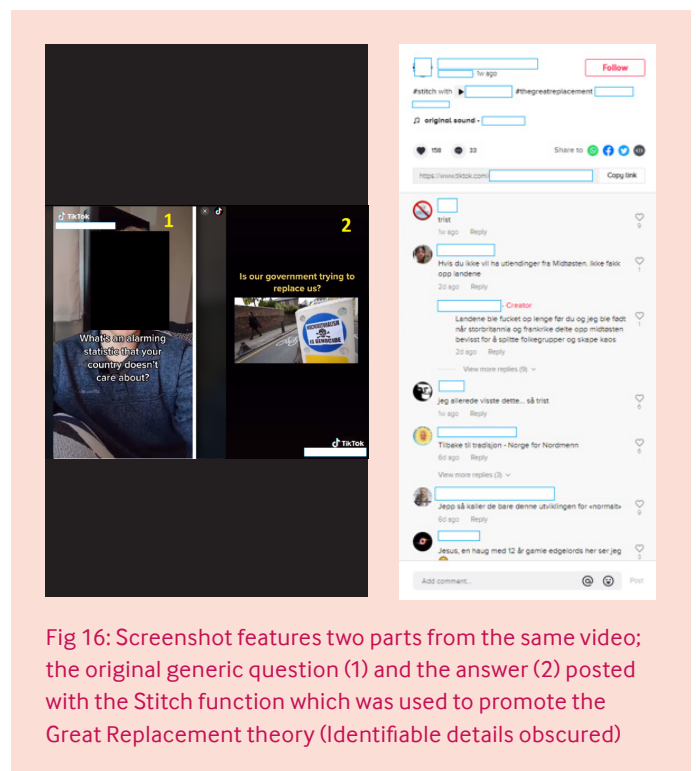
TikTok
1
What's an alarming statistic that your country doesn't care about?

2
Is our government trying to replace us?
MULTIKULTURALISME ER GENOCIDE
TikTok

Follow
1w ago
#stitch with #thegreatreplacement
original sound -
158
33
Share to
https://www.tiktok.com/
Copy link

trist
1w ago Reply
9

Hvis du ikke vil ha utlendinger fra Midtøsten, ikke fakk opp landene
2d ago Reply
1

· Creator
Landene ble fucket opp lenge før du og jeg ble født når storbritannia og frankrike delte opp midtøsten bevisst for å splitte folkegrupper og skape kaos
2d ago Reply
1
View more replies (9)

jeg allerede visste dette... så trist
1w ago Reply
6

Tilbake til tradisjon - Norge for Nordmenn
6d ago Reply
6
View more replies (3)

Jepp så kaller de bare denne utviklingen for «normalt»
6d ago Reply
9

Jesus, en haug med 12 år gamle edgelords her ser jeg
3

Add comment...
Post

Fig 16: Screenshot features two parts from the same video; the original generic question (1) and the answer (2) posted with the Stitch function which was used to promote the Great Replacement theory (Identifiable details obscured)